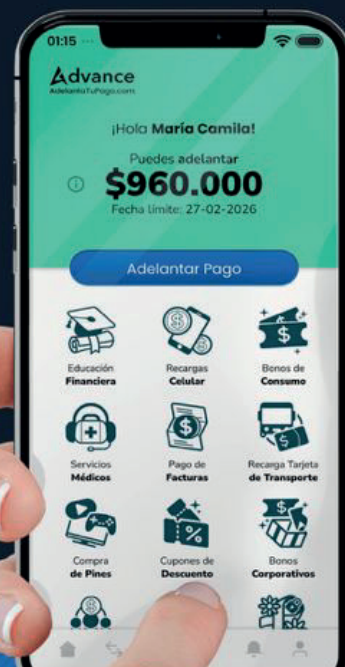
01:15

Advance
AdelantaTuPago.com

¡Hola María Camila!

Puedes adelantar
$960.000
Fecha limite: 27-02-2026

Adelantar Pago

Educación
Financiera

Recargas
Celular

Bonos de
Consumo

Servicios
Médicos

Pago de
Facturas

Recarga Tarjeta
de Transporte

Compra
de Pines

Cupones de
Descuento

Bonos
Corporativos